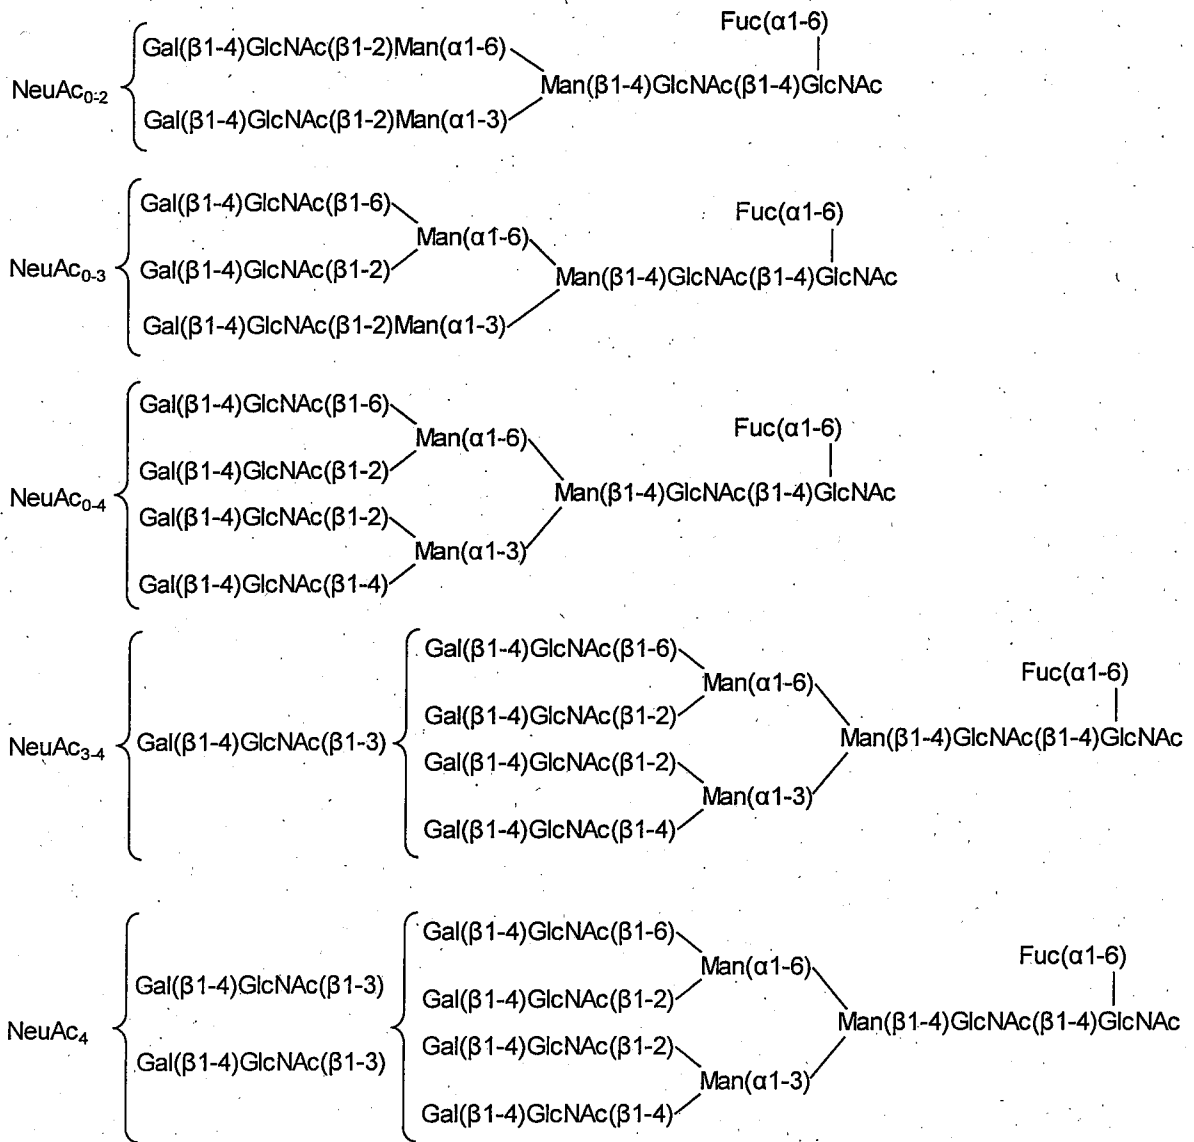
Fuc(α1-6)

NeuAc$_{0-2}$ Gal(β1-4)GlcNAc(β1-2)Man(α1-6)
Man(β1-4)GlcNAc(β1-4)GlcNAc
Gal(β1-4)GlcNAc(β1-2)Man(α1-3)

Fuc(α1-6)

NeuAc$_{0-3}$ Gal(β1-4)GlcNAc(β1-6)
Man(α1-6)
Gal(β1-4)GlcNAc(β1-2)
Man(β1-4)GlcNAc(β1-4)GlcNAc
Gal(β1-4)GlcNAc(β1-2)Man(α1-3)

Fuc(α1-6)

NeuAc$_{0-4}$ Gal(β1-4)GlcNAc(β1-6)
Man(α1-6)
Gal(β1-4)GlcNAc(β1-2)
Man(β1-4)GlcNAc(β1-4)GlcNAc
Gal(β1-4)GlcNAc(β1-2)
Man(α1-3)
Gal(β1-4)GlcNAc(β1-4)

Fuc(α1-6)

NeuAc$_{3-4}$ Gal(β1-4)GlcNAc(β1-3) Gal(β1-4)GlcNAc(β1-6)
Man(α1-6)
Gal(β1-4)GlcNAc(β1-2)
Man(β1-4)GlcNAc(β1-4)GlcNAc
Gal(β1-4)GlcNAc(β1-2)
Man(α1-3)
Gal(β1-4)GlcNAc(β1-4)

Fuc(α1-6)

NeuAc$_{4}$ Gal(β1-4)GlcNAc(β1-3)
Gal(β1-4)GlcNAc(β1-3)
Gal(β1-4)GlcNAc(β1-6)
Man(α1-6)
Gal(β1-4)GlcNAc(β1-2)
Man(β1-4)GlcNAc(β1-4)GlcNAc
Gal(β1-4)GlcNAc(β1-2)
Man(α1-3)
Gal(β1-4)GlcNAc(β1-4)